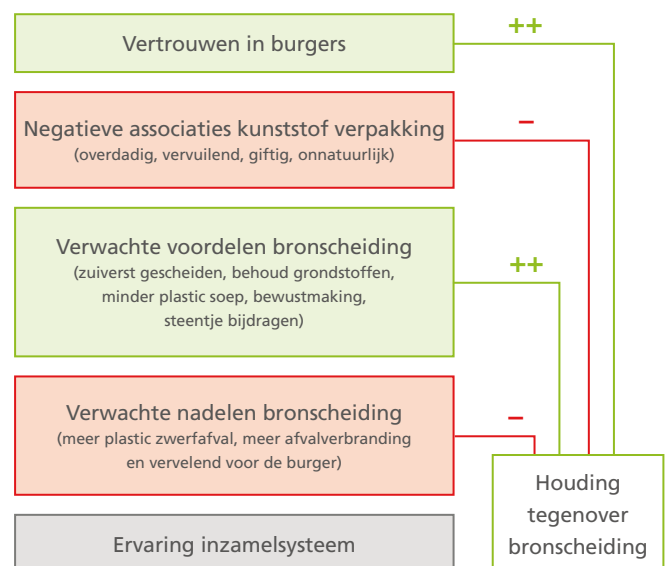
Vertrouwen in burgers

++

Negatieve associaties kunststof verpakking
(overdadig, vervuilend, giftig, onnatuurlijk)

–

Verwachte voordelen bronscheiding
(zuiverst gescheiden, behoud grondstoffen, minder plastic soep, bewustmaking, steentje bijdragen)

++

Verwachte nadelen bronscheiding
(meer plastic zwerfafval, meer afvalverbranding en vervelend voor de burger)

–

Ervaring inzamelsysteem

Houding tegenover bronscheiding